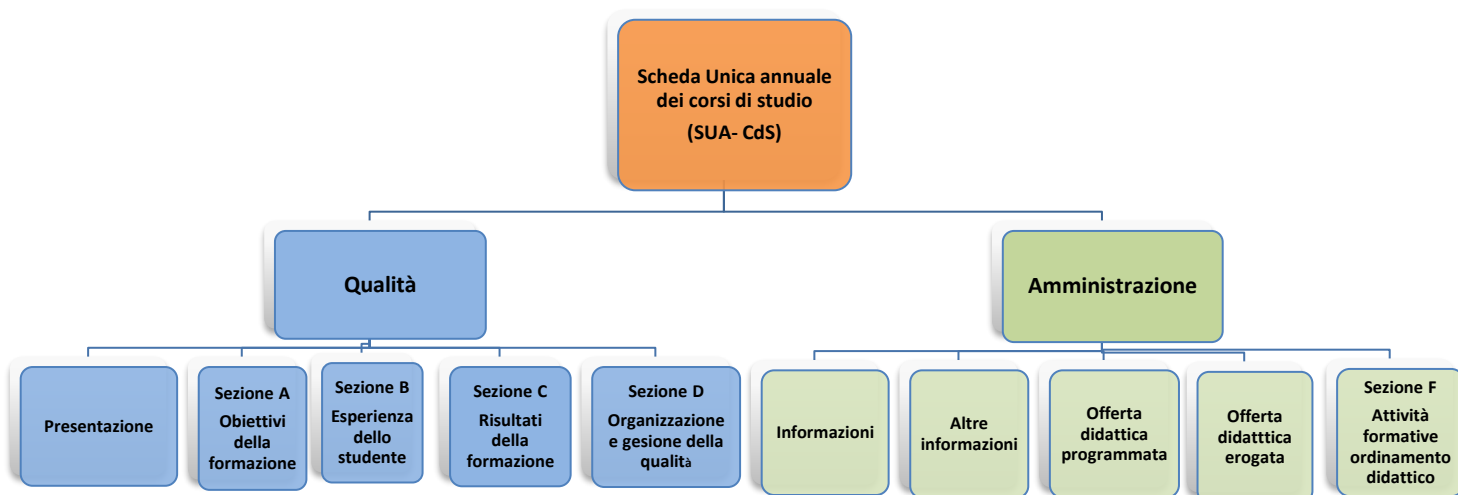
Scheda Unica annuale dei corsi di studio
(SUA- CdS)

Qualità

Amministrazione

Presentazione

Sezione A
Obiettivi della formazione

Sezione B
Esperienza dello studente

Sezione C
Risultati della formazione

Sezione D
Organizzazione e gesione della qualità

Informazioni

Altre informazioni

Offerta didattica programmata

Offerta didatttica erogata

Sezione F
Attività formative ordinamento didattico